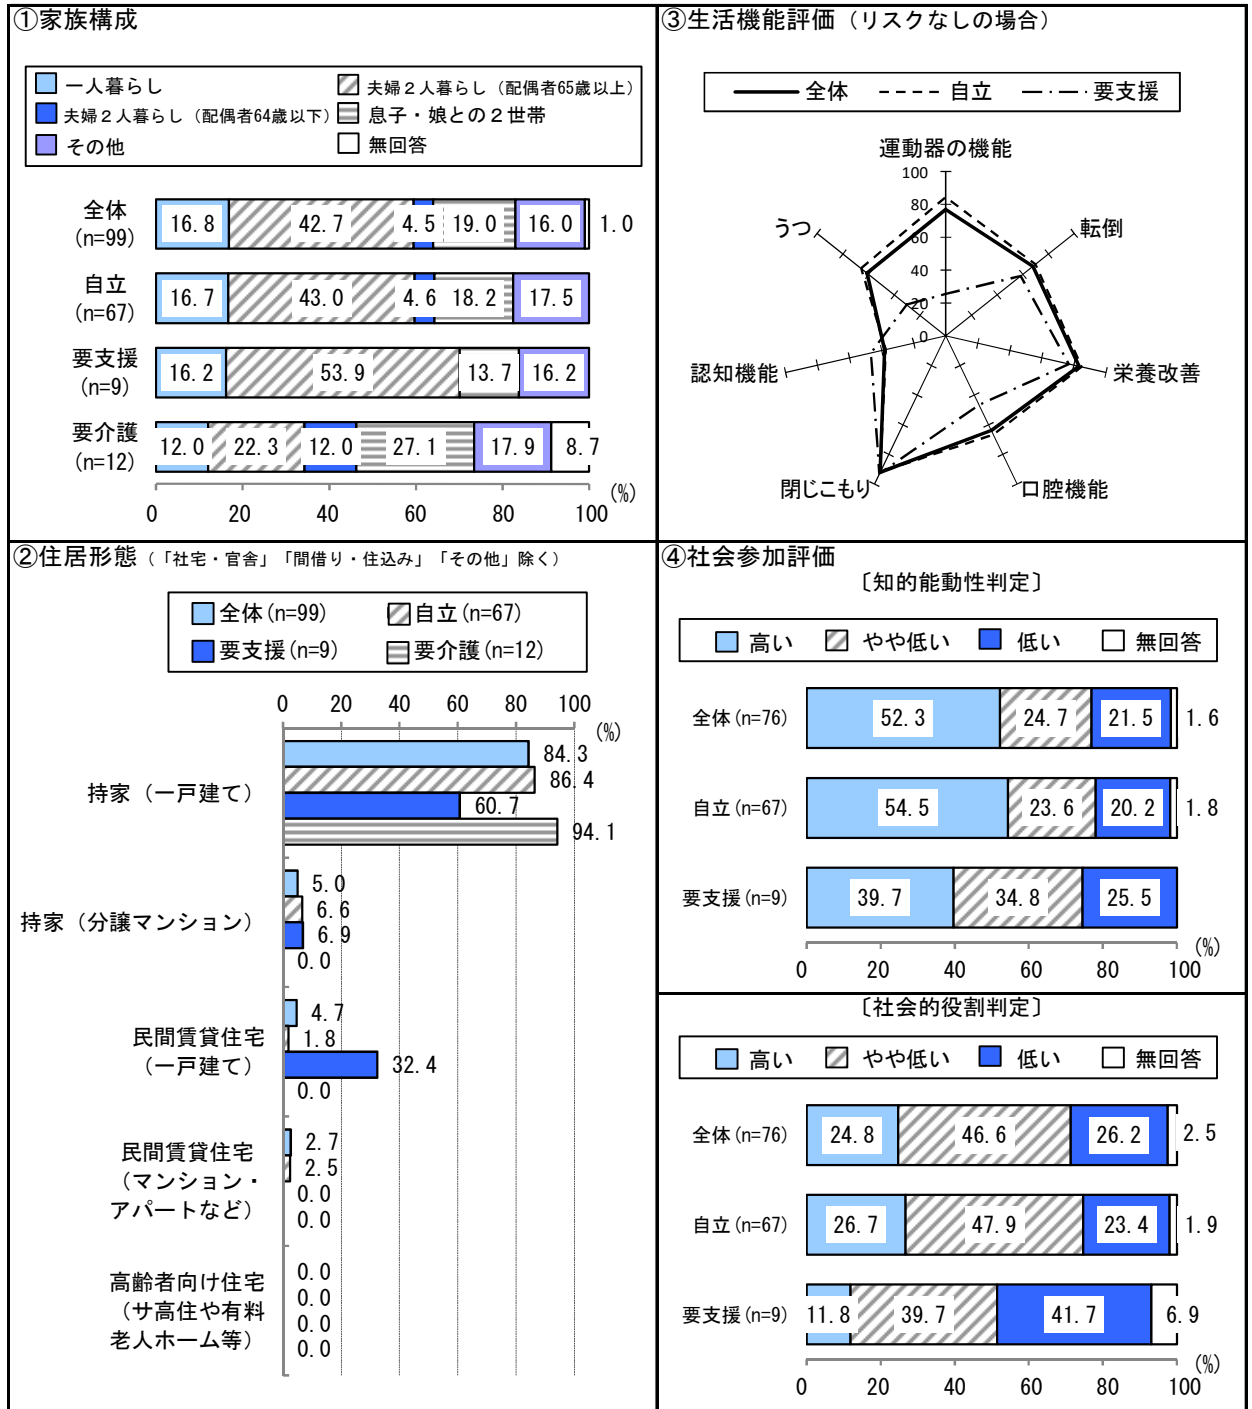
①家族構成

一人暮らし
夫婦２人暮らし（配偶者64歳以下）
その他
夫婦２人暮らし（配偶者65歳以上）
息子・娘との２世帯
無回答

| | | | | | | |
|---|---|---|---|---|---|---|
| 全体 (n=99) | 16.8 | 42.7 | 4.5 | 19.0 | 16.0 | 1.0 |
| 自立 (n=67) | 16.7 | 43.0 | 4.6 | 18.2 | 17.5 | |
| 要支援 (n=9) | 16.2 | 53.9 | | 13.7 | 16.2 | |
| 要介護 (n=12) | 12.0 | 22.3 | 12.0 | 27.1 | 17.9 | 8.7 |

0 20 40 60 80 100 (%)

③生活機能評価（リスクなしの場合）

全体　自立　要支援

運動器の機能
100
80
60
40
20
0
転倒
栄養改善
口腔機能
閉じこもり
認知機能
うつ

②住居形態（「社宅・官舎」「間借り・住込み」「その他」除く）

全体(n=99)　自立(n=67)　要支援(n=9)　要介護(n=12)

0 20 40 60 80 100 (%)

持家（一戸建て） 84.3 86.4 60.7 94.1
持家（分譲マンション） 5.0 6.6 6.9 0.0
民間賃貸住宅（一戸建て） 4.7 1.8 32.4 0.0
民間賃貸住宅（マンション・アパートなど） 2.7 2.5 0.0 0.0
高齢者向け住宅（サ高住や有料老人ホーム等） 0.0 0.0 0.0 0.0

④社会参加評価
〔知的能動性判定〕

高い　やや低い　低い　無回答

| | | | | |
|---|---|---|---|---|
| 全体(n=76) | 52.3 | 24.7 | 21.5 | 1.6 |
| 自立(n=67) | 54.5 | 23.6 | 20.2 | 1.8 |
| 要支援(n=9) | 39.7 | 34.8 | 25.5 | |

0 20 40 60 80 100 (%)

〔社会的役割判定〕

高い　やや低い　低い　無回答

| | | | | |
|---|---|---|---|---|
| 全体(n=76) | 24.8 | 46.6 | 26.2 | 2.5 |
| 自立(n=67) | 26.7 | 47.9 | 23.4 | 1.9 |
| 要支援(n=9) | 11.8 | 39.7 | 41.7 | 6.9 |

0 20 40 60 80 100 (%)